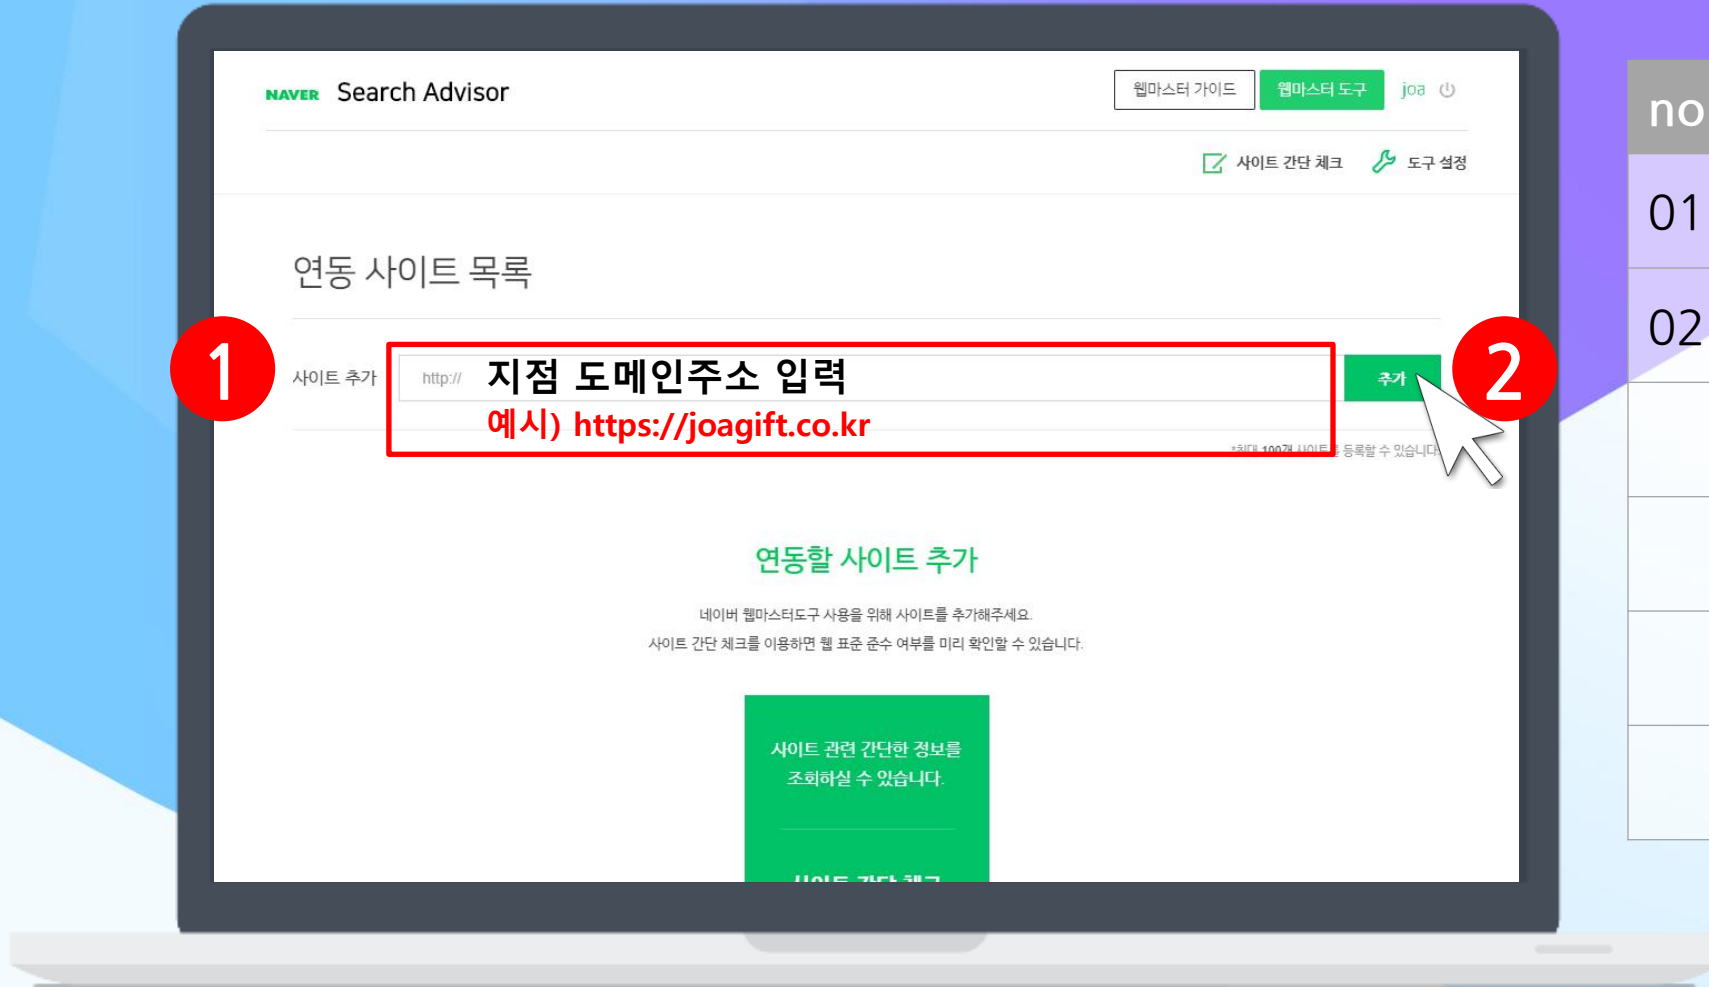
NAVER Search Advisor

웹마스터 가이드 웹마스터 도구 joa

사이트 간단 체크 도구 설정

연동 사이트 목록

1

사이트 추가 http:// 지점 도메인주소 입력

예시) https://joagift.co.kr

추가

2

*최대 100개 사이트를 등록할 수 있습니다.

연동할 사이트 추가

네이버 웹마스터도구 사용을 위해 사이트를 추가해주세요.

사이트 간단 체크를 이용하면 웹 표준 준수 여부를 미리 확인할 수 있습니다.

사이트 관련 간단한 정보를 조회하실 수 있습니다.

사이트 간단 체크

no

01

02